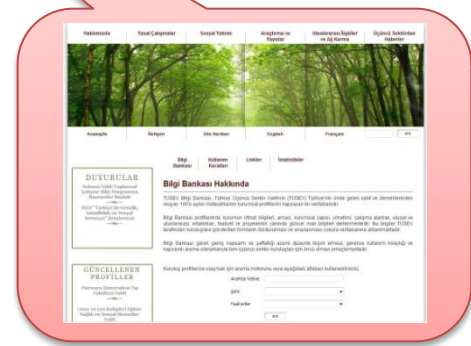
Hakkımızda | Yasal Çalışmalar | Sosyal Yatırım | Araştırma ve Yayınlar | Uluslararası İlişkiler ve Ağ Kurma | Üçüncü Sektörden Haberler

Anasayfa | İletişim | Site Haritası | English | Française

Bilgi Bankası | Kullanım Kuralları | Linkler | İstatistikler

DUYURULAR

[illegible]

GÜNCELLENEN PROFİLLER

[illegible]

Bilgi Bankası Hakkında

TÜSEV Bilgi Bankası, Türkiye Üçüncü Sektör Vakfının (TÜSEV) Türkiye'nin önde gelen vakıf ve derneklerinden oluşan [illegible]

Bilgi Bankası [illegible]

Bilgi Bankası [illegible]

Kuruluş profillerine ulaşmak için arama motorunu veya aşağıdaki alfabeyi kullanabilirsiniz.

Anahtar Kelime

Şehir

Faaliyetler

ara